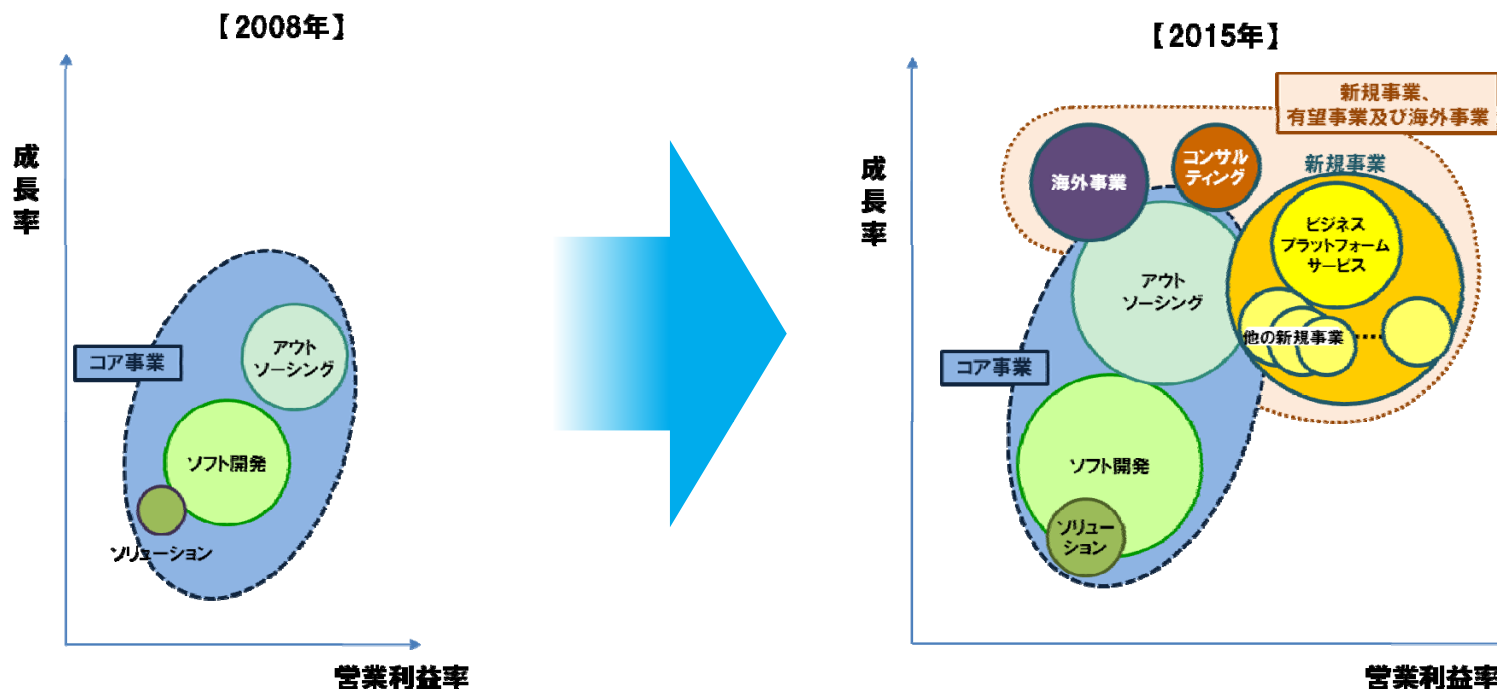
【2008年】

成長率

コア事業

アウトソーシング

ソフト開発

ソリューション

営業利益率

【2015年】

新規事業、有望事業及び海外事業

成長率

海外事業

コンサルティング

新規事業

ビジネスプラットフォームサービス

アウトソーシング

他の新規事業

コア事業

ソフト開発

ソリューション

営業利益率